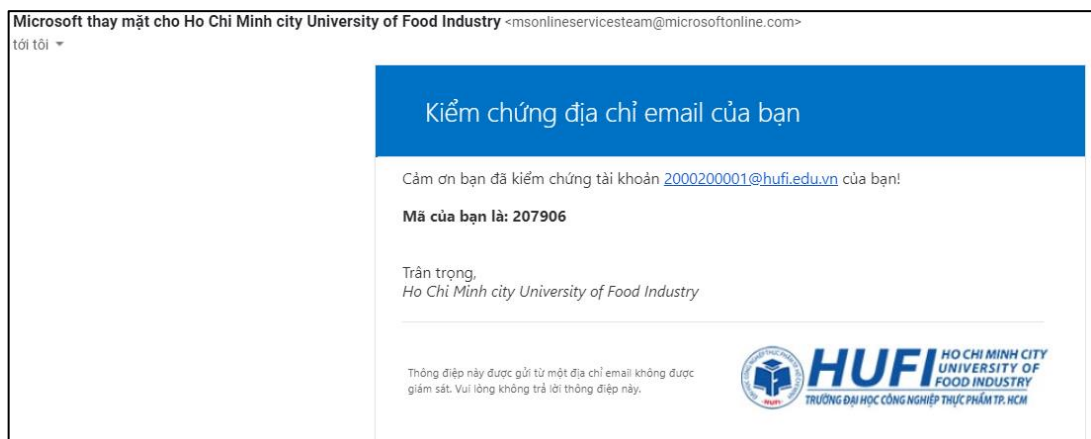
Microsoft thay mặt cho Ho Chi Minh city University of Food Industry <msonlineservicesteam@microsoftonline.com>
tới tôi

Kiểm chứng địa chỉ email của bạn

Cảm ơn bạn đã kiểm chứng tài khoản 2000200001@hufi.edu.vn của bạn!

Mã của bạn là: 207906

Trân trọng,
Ho Chi Minh city University of Food Industry

Thông điệp này được gửi từ một địa chỉ email không được giám sát. Vui lòng không trả lời thông điệp này.

HUFI HO CHI MINH CITY UNIVERSITY OF FOOD INDUSTRY
TRƯỜNG ĐẠI HỌC CÔNG NGHIỆP THỰC PHẨM TP. HCM